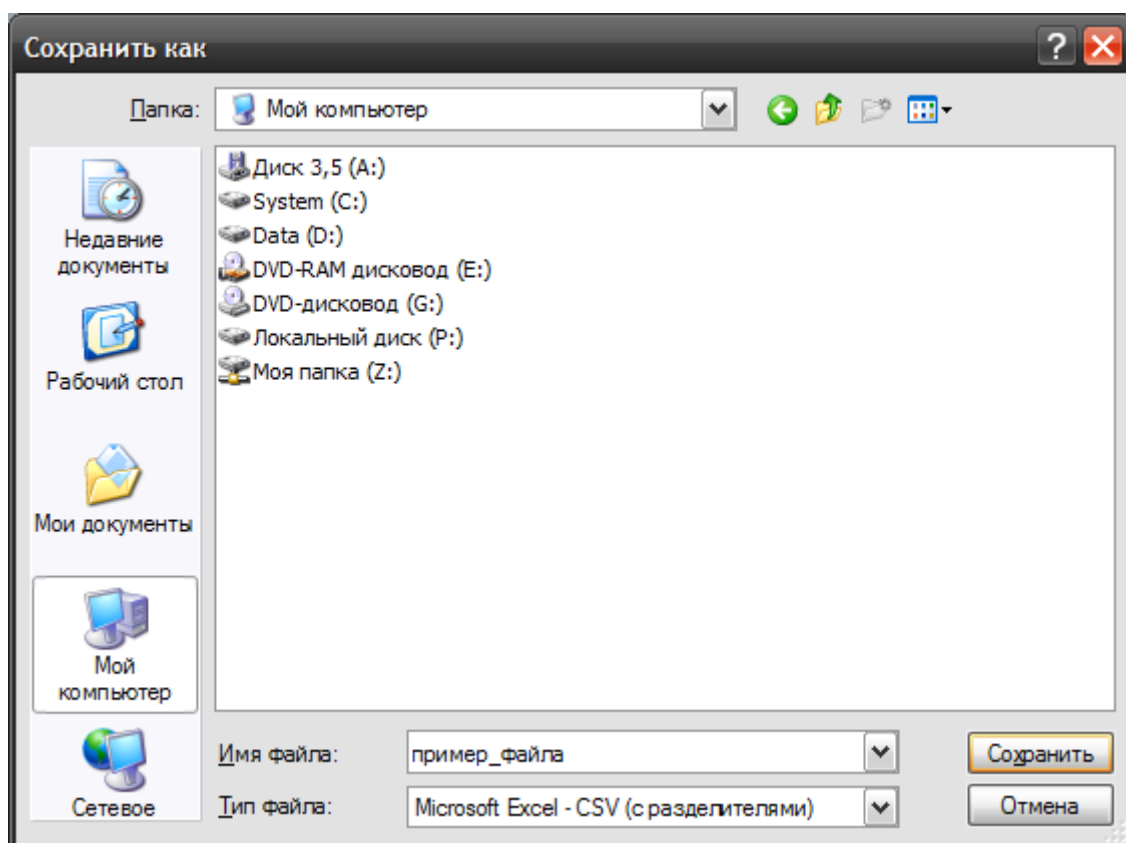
Сохранить как

Папка: Мой компьютер

Диск 3,5 (A:)
System (C:)
Data (D:)
DVD-RAM дисковод (E:)
DVD-дисковод (G:)
Локальный диск (P:)
Моя папка (Z:)

Недавние документы
Рабочий стол
Мои документы
Мой компьютер
Сетевое

Имя файла: пример_файла
Тип файла: Microsoft Excel - CSV (с разделителями)

Сохранить
Отмена